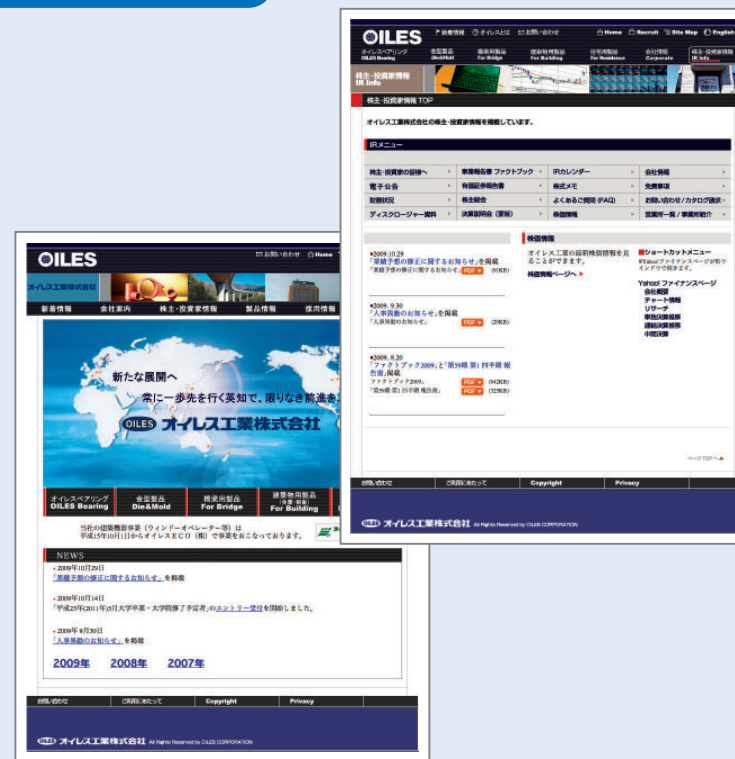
OILES

新着情報 オイレスとは お問い合わせ Home Recruit Site Map English

オイレスベアリング OILES Bearing 金型部品 Die&Mold 橋梁用製品 For Bridge 建築用制振 For Building 住宅用製品 For Residence 会社情報 Corporate 株主・投資家情報 IR Info

株主・投資家情報 IR Info

株主・投資家情報 TOP

オイレス工業株式会社の株主・投資家情報を掲載しています。

IRメニュー

| 株主・投資家の皆様へ | 事業報告書 ファクトブック | IRカレンダー | 会社情報 |
|---|---|---|---|
| 電子公告 | 有価証券報告書 | 株式メモ | 免責事項 |
| 財務状況 | 株主総会 | よくあるご質問 (FAQ) | お問い合わせ／カタログ請求 |
| ディスクロージャー資料 | 決算説明会（資料） | 株価情報 | 営業所一覧／事業所紹介 |

■2009. 10.29
「業績予想の修正に関するお知らせ」を掲載
「業績予想の修正に関するお知らせ」 PDF (91KB)

■2009. 9.30
「人事異動のお知らせ」を掲載
「人事異動のお知らせ」 PDF (20KB)

■2009. 8.20
「ファクトブック2009」と「第58期 第1四半期 報告書」掲載
ファクトブック2009 PDF (642KB)
「第58期 第1四半期 報告書」 PDF (529KB)

株価情報
オイレス工業の最新株価情報を見ることができます。
株価情報ページへ

■ショートカットメニュー
※Yahoo!ファイナンスページが別ウインドウで開きます。

Yahoo! ファイナンスページ
会社概要
チャート情報
リサーチ
単独決算推移
連結決算推移
中間決算

ページTOPへ

お問い合わせ ご利用にあたって Copyright Privacy

OILES オイレス工業株式会社 All Rights Reserved by OILES CORPORATION

OILES
お問い合わせ Home
オイレス工業株式会社
新着情報 会社案内 株主・投資家情報 製品情報 採用情報

新たな展開へ
常に一歩先を行く英知で、限りなき前進を

OILES オイレス工業株式会社

オイレスベアリング OILES Bearing 金型部品 Die&Mold 橋梁用製品 For Bridge 建築物用製品 For Building

当社の建築機器事業（ウィンドーオペレーター等）は平成15年10月1日からオイレスECO（株）で事業をおこなっております。

NEWS
2009年10月29日
「業績予想の修正に関するお知らせ」を掲載

2009年10月14日
「平成23年(2011年)3月大学卒業・大学院修了予定者」のエントリー受付を開始しました。

2009年9月30日
「人事異動のお知らせ」を掲載

2009年 2008年 2007年

お問い合わせ ご利用にあたって Copyright Privacy

OILES オイレス工業株式会社 All Rights Reserved by OILES CORPORATION